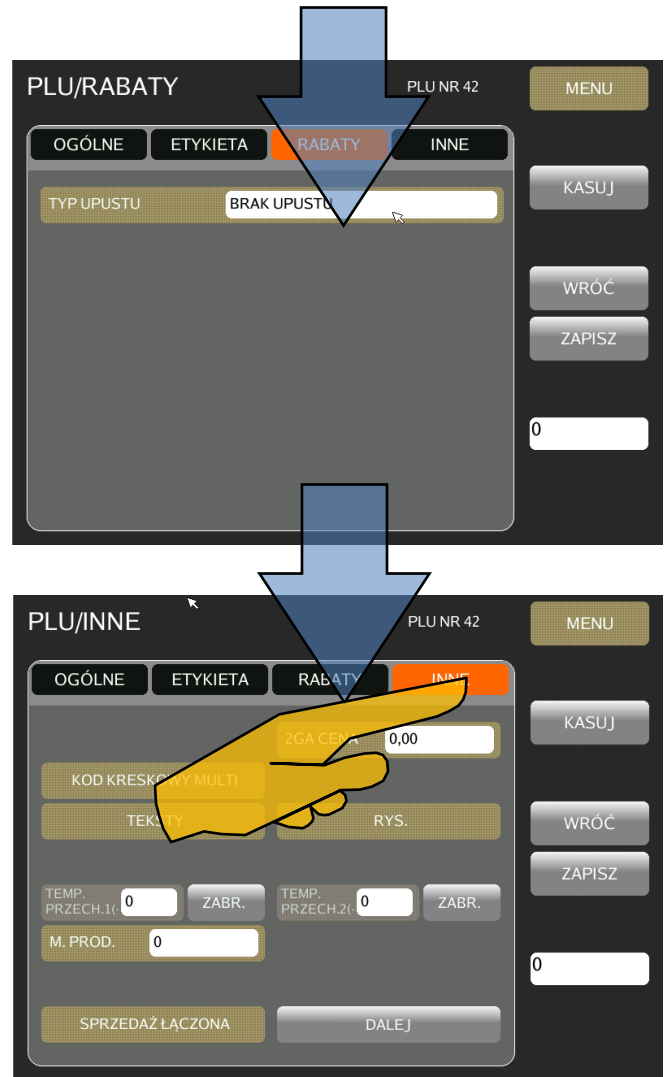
PLU/RABATY

PLU NR 42

MENU

OGÓLNE
ETYKIETA
RABATY
INNE

TYP UPUSTU
BRAK UPUSTU

KASUJ

WRÓĆ

ZAPISZ

0

PLU/INNE

PLU NR 42

MENU

OGÓLNE
ETYKIETA
RABATY
INNE

KASUJ

2GA CENA
0,00

KOD KRESKOWY MULTI

TEKSTY

RYS.

WRÓĆ

ZAPISZ

TEMP. PRZECH.1(
0
ZABR.

TEMP. PRZECH.2(
0
ZABR.

M. PROD.
0

0

SPRZEDAŻ ŁĄCZONA

DALEJ